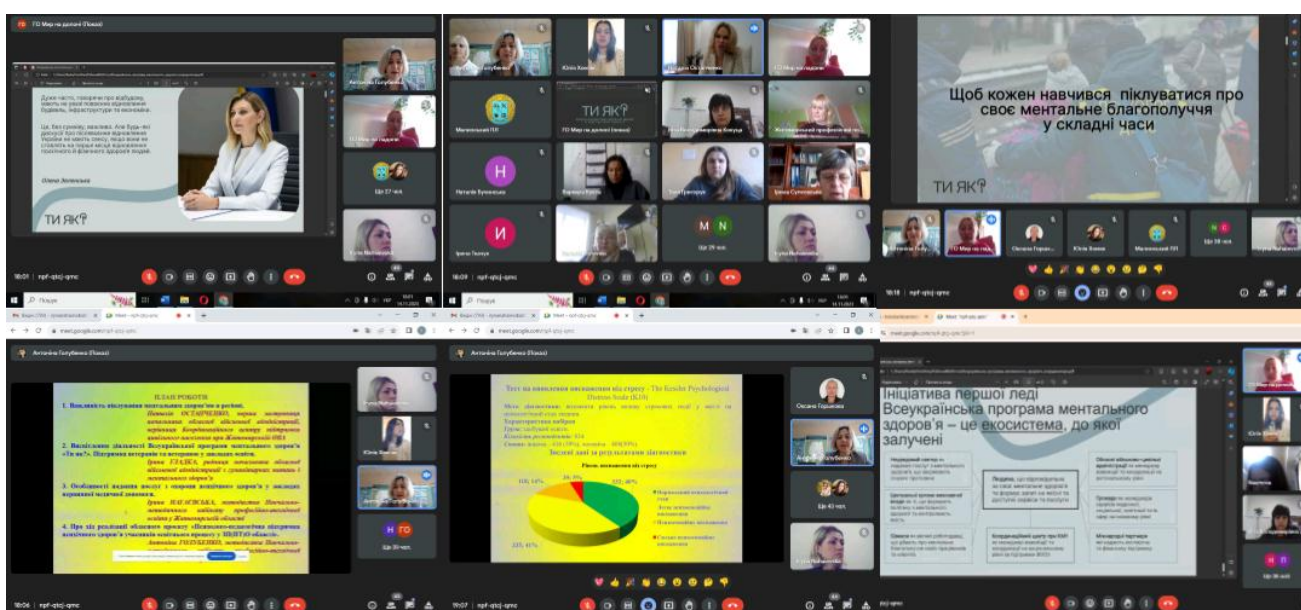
ГО Мир на долоні (Покоя)

Дуже часто, говорячи про відбудову, мають на увазі повоєнне відновлення будівель, інфраструктури та економіки.

Це, без сумніву, важливо. Але будь-яка дискусія про післявоєнне відновлення України не матиме сенсу, якщо вона не ставитиме на перше місце відновлення психічного й фізичного здоров'я людей.

Олена Зеленська

ТИ ЯК?

16:01 | npf-qtqj-qmc

Юлія Хомяк
ГО Мир на долоні
ТИ ЯК?
Наталія Буланенко
Ірина Ткачук
Ще 29 осіб

16:09 | npf-qtqj-qmc

Щоб кожен навчився піклуватися про своє ментальне благополуччя у складні часи

ТИ ЯК?

Оксана Горшкова
Юлія Хомяк
Ще 38 осіб

16:18 | npf-qtqj-qmc

meet.google.com/npf-qtqj-qmc

Антоніна Голубенко (Покоя)

ПЛАН РОБОТИ

1. Важливість піклування ментальним здоров'ям в регіоні.
Наталія ОСТАПЧЕНКО, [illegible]

2. Висвітлення діяльності Всеукраїнської програми ментального здоров'я «Ти як?». Підтримка ветеранів та ветеранок у закладах освіти.
Ірина ГЛАДКА, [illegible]

3. Особливості надання послуг з «охорони психічного здоров'я» у закладах вищої освіти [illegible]
Ірина НАГАЄВСЬКА, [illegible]

4. Про хід реалізації обласного проєкту «Психолого-педагогічна підтримка психічного здоров'я учасників освітнього процесу у ЗП(ПТ)О області».
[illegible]

Ще 39 осіб

16:06 | npf-qtqj-qmc

Антоніна Голубенко (Покоя)

Тест на виявлення виснаження від стресу - The Kessler Psychological Distress Scale (K10)

Зведені дані за результатами діагностики

Рівень виснаження від стресу

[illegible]

Оксана Горшкова
Ще 42 осіб

16:07 | npf-qtqj-qmc

Ініціатива першої леді
Всеукраїнська програма ментального здоров'я – це екосистема, до якої залучені

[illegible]

Юлія Хомяк
Ще 36 осіб

npf-qtqj-qmc